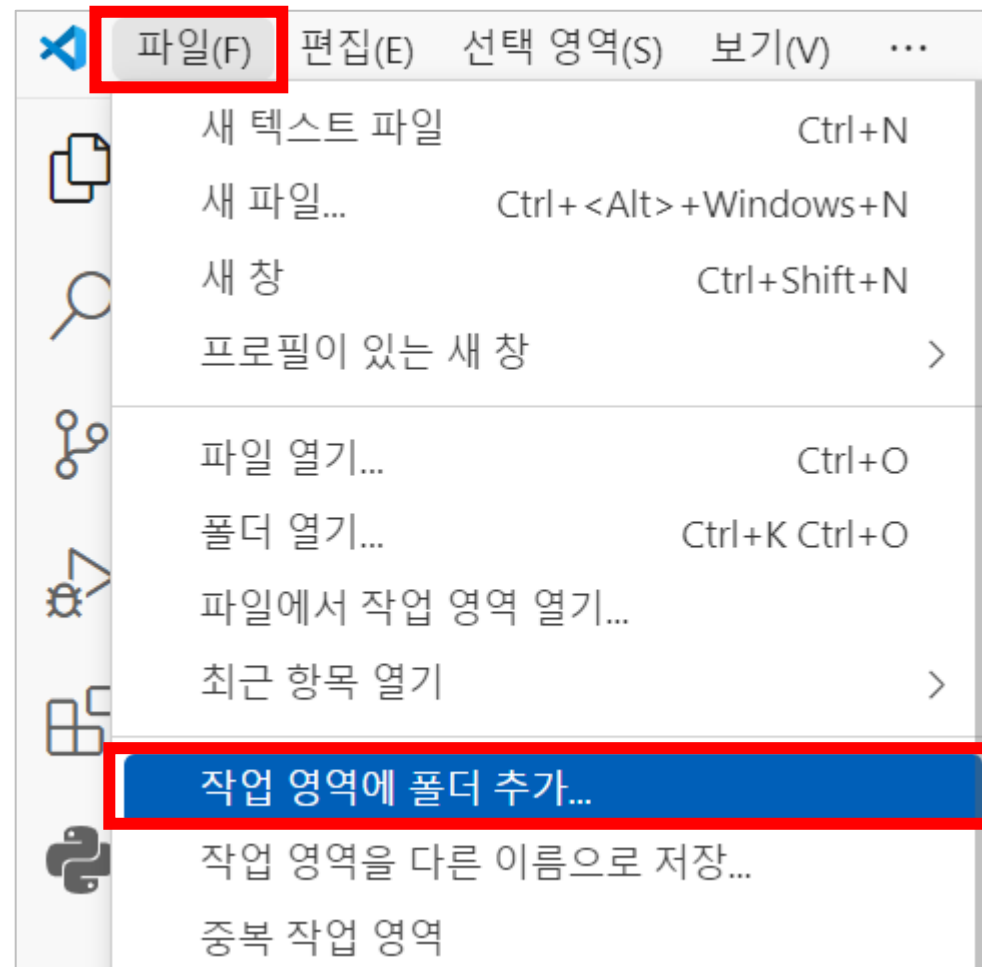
파일(F) 편집(E) 선택 영역(S) 보기(V) ...

새 텍스트 파일 Ctrl+N
새 파일... Ctrl+<Alt>+Windows+N
새 창 Ctrl+Shift+N
프로필이 있는 새 창 >

파일 열기... Ctrl+O
폴더 열기... Ctrl+K Ctrl+O
파일에서 작업 영역 열기...
최근 항목 열기 >

작업 영역에 폴더 추가...
작업 영역을 다른 이름으로 저장...
중복 작업 영역